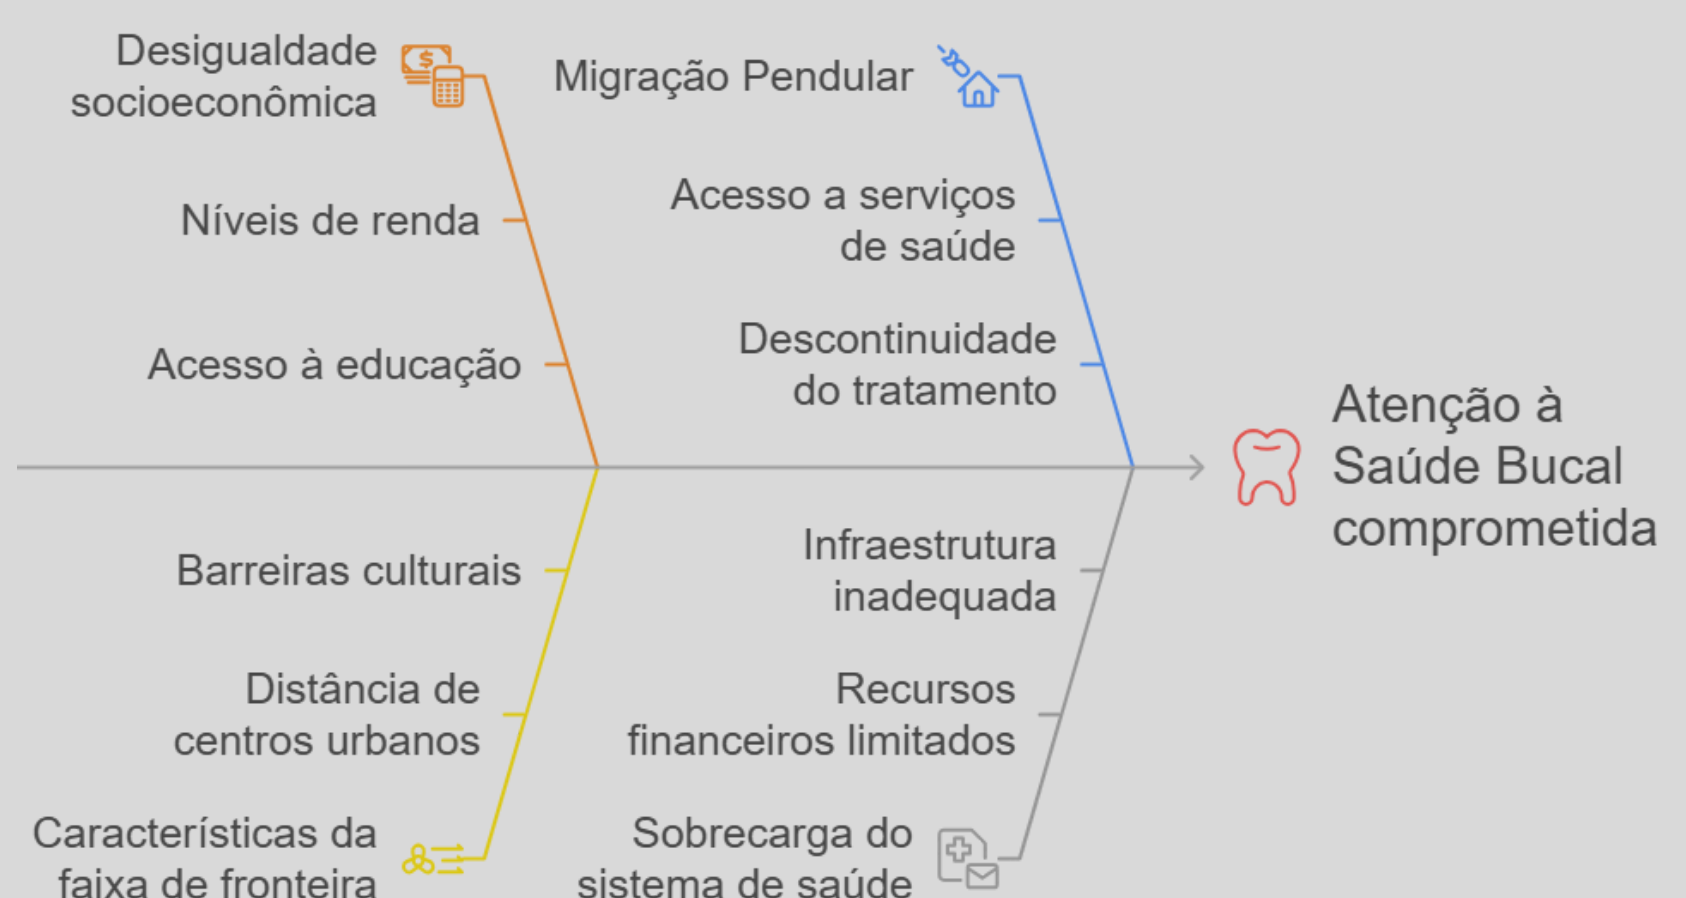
Desigualdade socioeconômica

Níveis de renda

Acesso à educação

Migração Pendular

Acesso a serviços de saúde

Descontinuidade do tratamento

Atenção à Saúde Bucal comprometida

Barreiras culturais

Distância de centros urbanos

Características da faixa de fronteira

Infraestrutura inadequada

Recursos financeiros limitados

Sobrecarga do sistema de saúde